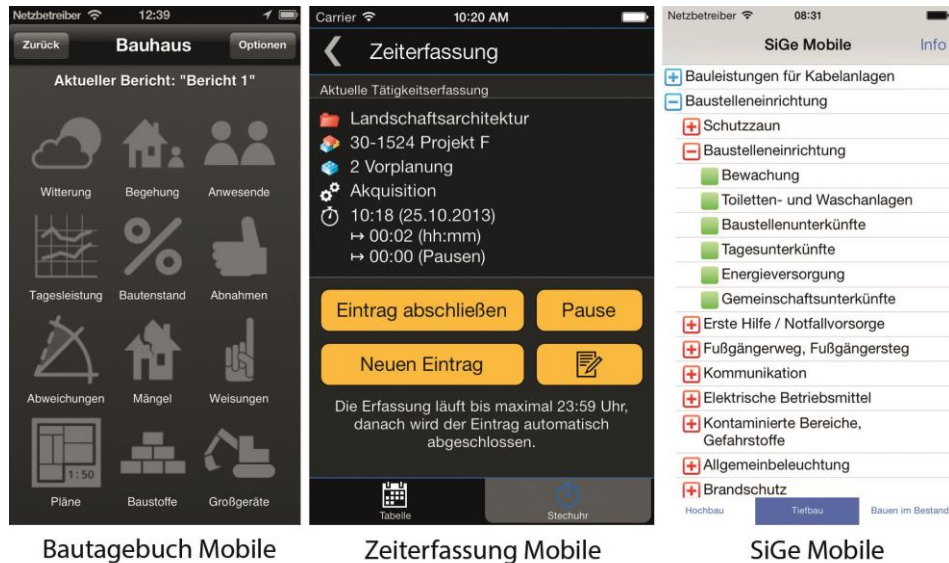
Netzbetreiber 12:39

Zurück Bauhaus Optionen

Aktueller Bericht: "Bericht 1"

Witterung Begehung Anwesende

Tagesleistung Bautenstand Abnahmen

Abweichungen Mängel Weisungen

1:50

Pläne Baustoffe Großgeräte

Bautagebuch Mobile

Carrier 10:20 AM

Zeiterfassung

Aktuelle Tätigkeitserfassung

Landschaftsarchitektur

30-1524 Projekt F

2 Vorplanung

Akquisition

10:18 (25.10.2013)

↦ 00:02 (hh:mm)

↦ 00:00 (Pausen)

Eintrag abschließen Pause

Neuen Eintrag

Die Erfassung läuft bis maximal 23:59 Uhr, danach wird der Eintrag automatisch abgeschlossen.

Tabelle Stechuhr

Zeiterfassung Mobile

Netzbetreiber 08:31

SiGe Mobile Info

Bauleistungen für Kabelanlagen

Baustelleneinrichtung

Schutzzaun

Baustelleneinrichtung

Bewachung

Toiletten- und Waschanlagen

Baustellenunterkünfte

Tagesunterkünfte

Energieversorgung

Gemeinschaftsunterkünfte

Erste Hilfe / Notfallvorsorge

Fußgängerweg, Fußgängersteg

Kommunikation

Elektrische Betriebsmittel

Kontaminierte Bereiche, Gefahrstoffe

Allgemeinbeleuchtung

Brandschutz

Hochbau Tiefbau Bauen im Bestand

SiGe Mobile